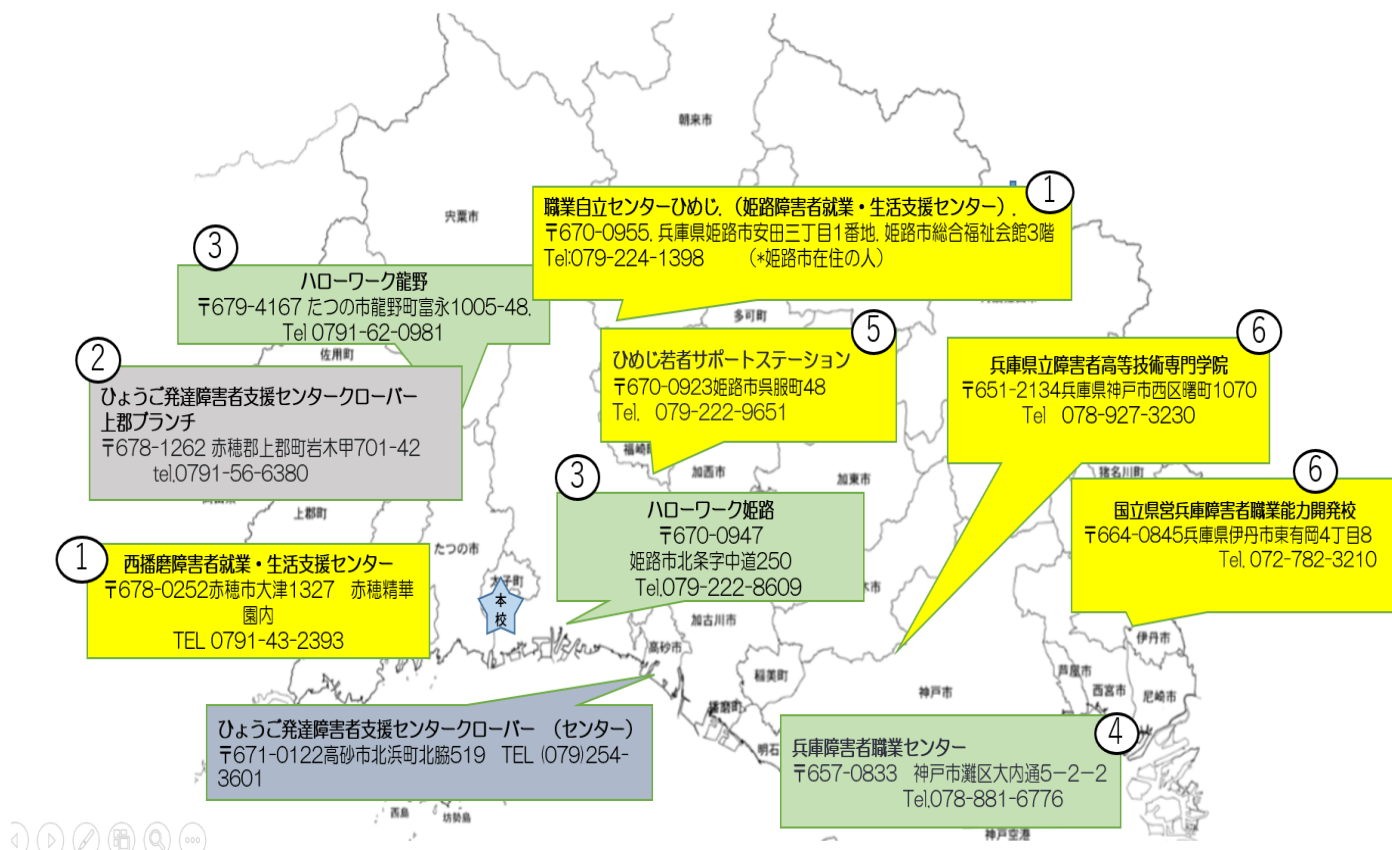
朝来市

宍粟市

1
職業自立センターひめじ.（姫路障害者就業・生活支援センター）.
〒670-0955. 兵庫県姫路市安田三丁目1番地. 姫路市総合福祉会館3階
Tel:079-224-1398　　（*姫路市在住の人）

3
ハローワーク龍野
〒679-4167 たつの市龍野町富永1005-48.
Tel 0791-62-0981

多可町

佐用町

2
ひょうご発達障害者支援センタークローバー上郡ブランチ
〒678-1262 赤穂郡上郡町岩木甲701-42
tel.0791-56-6380

5
ひめじ若者サポートステーション
〒670-0923姫路市呉服町48
Tel.　079-222-9651

6
兵庫県立障害者高等技術専門学院
〒651-2134兵庫県神戸市西区曙町1070
Tel　078-927-3230

福崎町

加西市

加東市

猪名川町

上郡町

3
ハローワーク姫路
〒670-0947
姫路市北条字中道250
Tel.079-222-8609

6
国立県営兵庫障害者職業能力開発校
〒664-0845兵庫県伊丹市東有岡4丁目8
Tel. 072-782-3210

たつの市

太子町

1
西播磨障害者就業・生活支援センター
〒678-0252赤穂市大津1327　赤穂精華園内
TEL 0791-43-2393

本校

高砂市

加古川市

伊丹市

稲美町

芦屋市

西宮市

尼崎市

神戸市

播磨町

明石

ひょうご発達障害者支援センタークローバー　（センター）
〒671-0122高砂市北浜町北脇519　TEL (079)254-3601

4
兵庫障害者職業センター
〒657-0833　神戸市灘区大内通5－2－2
Tel.078-881-6776

西島

坊勢島

神戸空港